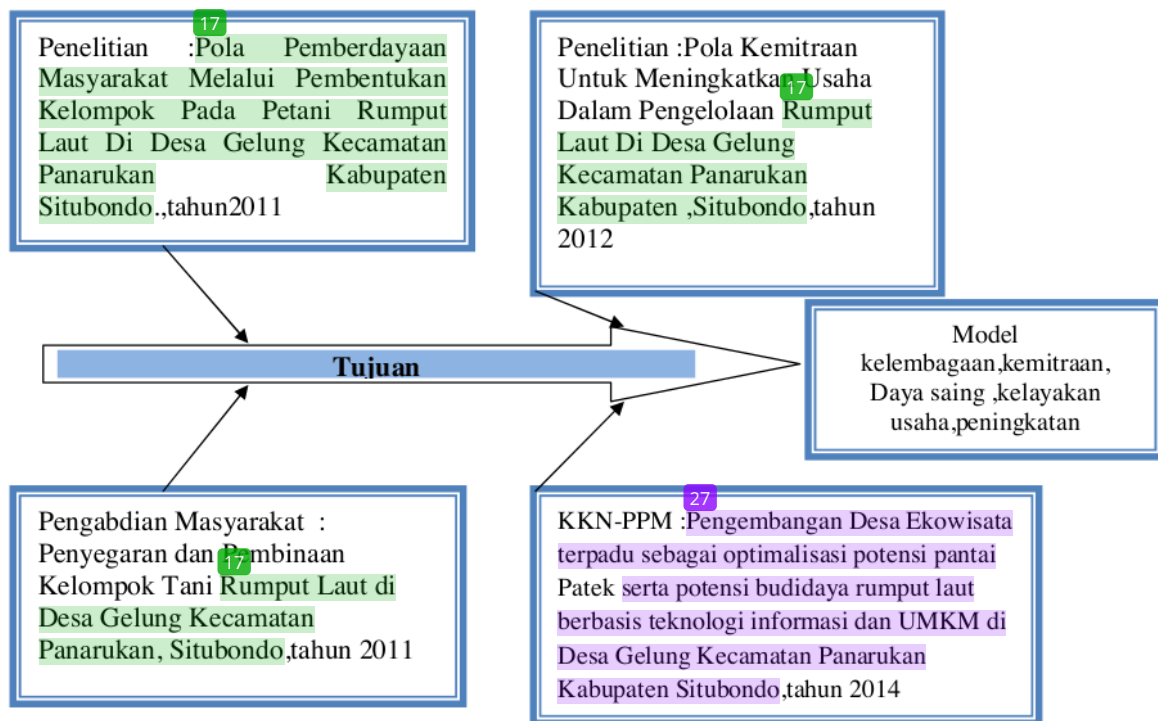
17

Penelitian :Pola Pemberdayaan Masyarakat Melalui Pembentukan Kelompok Pada Petani Rumput Laut Di Desa Gelung Kecamatan Panarukan Kabupaten Situbondo.,tahun2011

Penelitian :Pola Kemitraan Untuk Meningkatkan Usaha Dalam Pengelolaan Rumput Laut Di Desa Gelung Kecamatan Panarukan Kabupaten ,Situbondo,tahun 2012

17

Tujuan

Model kelembagaan,kemitraan, Daya saing ,kelayakan usaha,peningkatan

Pengabdian Masyarakat : Penyegaran dan Pembinaan Kelompok Tani Rumput Laut di Desa Gelung Kecamatan Panarukan, Situbondo,tahun 2011

17

27

KKN-PPM :Pengembangan Desa Ekowisata terpadu sebagai optimalisasi potensi pantai Patek serta potensi budidaya rumput laut berbasis teknologi informasi dan UMKM di Desa Gelung Kecamatan Panarukan Kabupaten Situbondo,tahun 2014